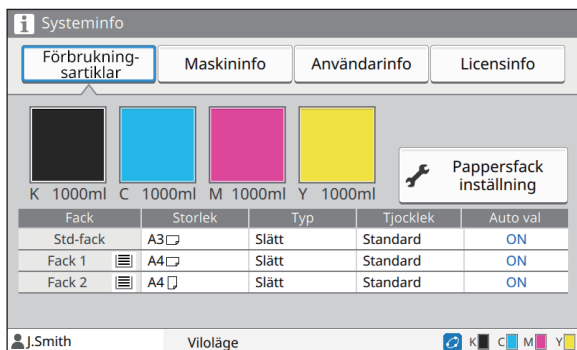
Systeminfo

Förbrukningsartiklar | Maskininfo | Användarinfo | Licensinfo

K 1000ml C 1000ml M 1000ml Y 1000ml

Pappersfack inställning

| Fack | Storlek | Typ | Tjocklek | Auto val |
|---|---|---|---|---|
| Std-fack | A3 | Slätt | Standard | ON |
| Fack 1 | A4 | Slätt | Standard | ON |
| Fack 2 | A4 | Slätt | Standard | ON |

J.Smith Viloläge K C M Y